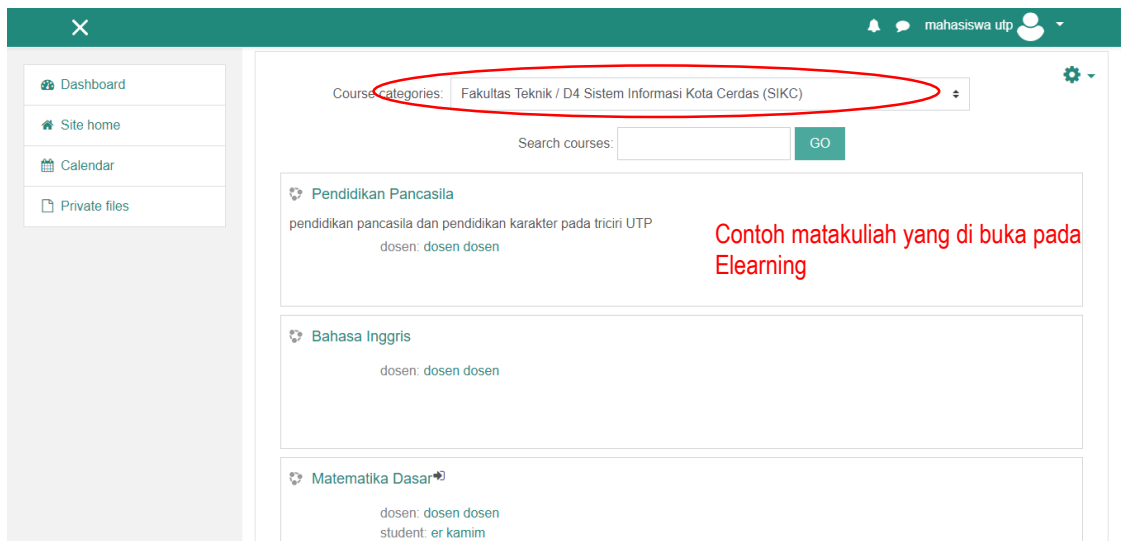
mahasiswa utp

Dashboard

Site home

Calendar

Private files

Course categories: Fakultas Teknik / D4 Sistem Informasi Kota Cerdas (SIKC)

Search courses: GO

Pendidikan Pancasila

pendidikan pancasila dan pendidikan karakter pada triciri UTP

dosen: dosen dosen

Contoh matakuliah yang di buka pada Elearning

Bahasa Inggris

dosen: dosen dosen

Matematika Dasar

dosen: dosen dosen
student: er kamim